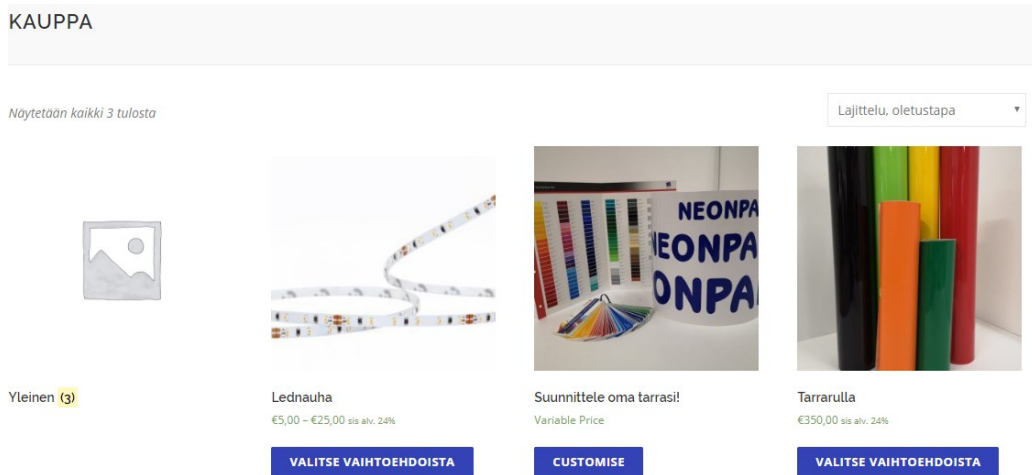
KAUPPA

Näytetään kaikki 3 tulosta

Lajittelu, oletustapa

NEONPA
NEONPA
ONPA

Yleinen (3)

Lednauha
€5,00 – €25,00 sis alv. 24%
VALITSE VAIHTOEHDOISTA

Suunnittele oma tarrasi!
Variable Price
CUSTOMISE

Tarrarulla
€350,00 sis alv. 24%
VALITSE VAIHTOEHDOISTA